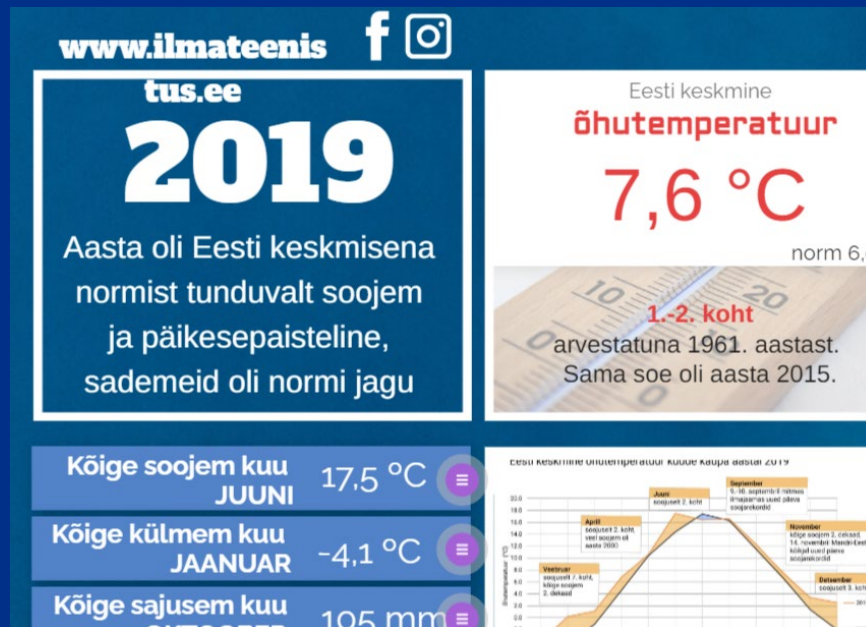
www.ilmateenistus.ee

2019

Aasta oli Eesti keskmisena normist tunduvalt soojem ja päikesepaisteline, sademeid oli normi jagu

Eesti keskmine
õhutemperatuur
7,6 °C
norm 6,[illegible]

10 20

1.-2. koht
arvestatuna 1961. aastast.
Sama soe oli aasta 2015.

Kõige soojem kuu
JUUNI
17,5 °C

Kõige külmem kuu
JAANUAR
-4,1 °C

Kõige sajusem kuu
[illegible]
105 mm

Eesti keskmine õhutemperatuur kuude kaupa aastal 2019

Juuni
soojuselt 2. koht

September
5.-16. septembril 3 riiklikus ilmajaamas uued päeva soojarekordid

Aprill
soojuselt 2. koht, veel soojem oli aasta 2000

November
kõige soojem 2. dekaad, 14. novembril Maardu-Eesti kõikjal uued päeva soojarekordid

Veebruar
soojuselt 7. koht, kõige soojem 2. dekaad

Detsember
soojuselt 3. koht

Õhutemperatuur (°C)

20.0
18.0
16.0
14.0
12.0
10.0
8.0
6.0
4.0
2.0
0.0